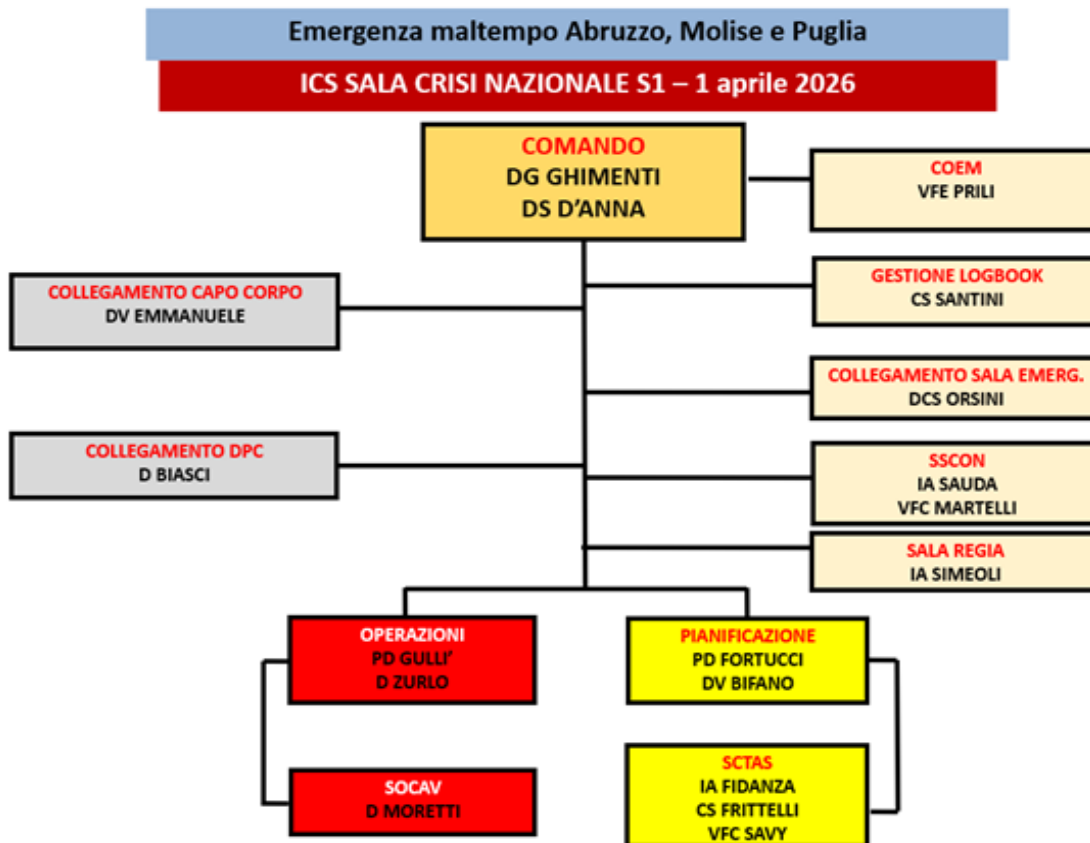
Emergenza maltempo Abruzzo, Molise e Puglia

ICS SALA CRISI NAZIONALE S1 – 1 aprile 2026

COMANDO
DG GHIMENTI
DS D'ANNA

COEM
VFE PRILI

COLLEGAMENTO CAPO CORPO
DV EMMANUELE

GESTIONE LOGBOOK
CS SANTINI

COLLEGAMENTO SALA EMERG.
DCS ORSINI

COLLEGAMENTO DPC
D BIASCI

SSCON
IA SAUDA
VFC MARTELLI

SALA REGIA
IA SIMEOLI

OPERAZIONI
PD GULLI'
D ZURLO

PIANIFICAZIONE
PD FORTUCCI
DV BIFANO

SOCAV
D MORETTI

SCTAS
IA FIDANZA
CS FRITTELLI
VFC SAVY